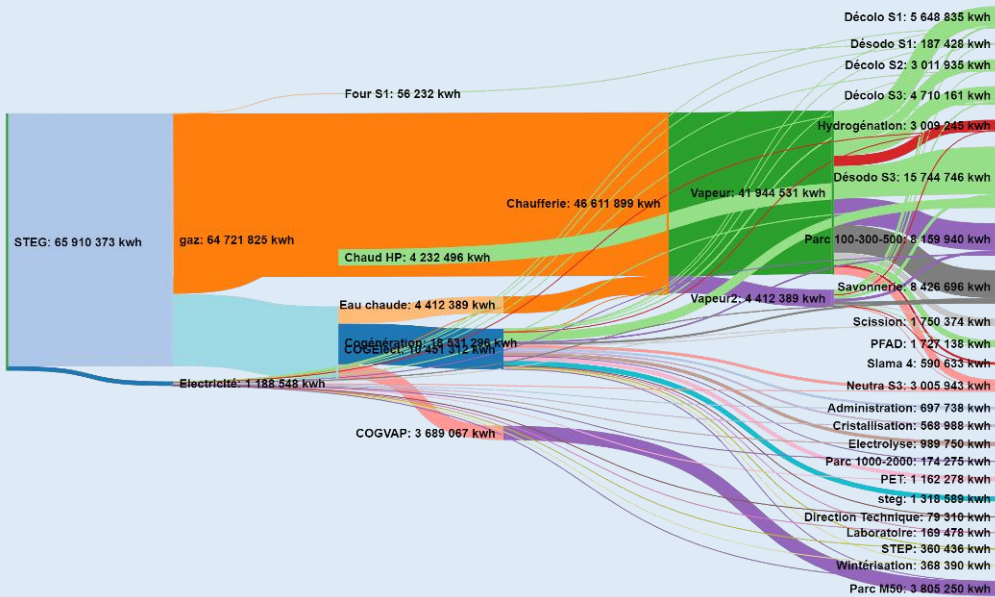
STEG: 65 910 373 kwh

gaz: 64 721 825 kwh

Electricité: 1 188 548 kwh

Four S1: 56 232 kwh

Chaud HP: 4 232 496 kwh

Eau chaude: 4 412 389 kwh

Cogénération: 18 531 296 kwh

COGElect: 10 451 312 kwh

COGVAP: 3 689 067 kwh

Chaufferie: 46 611 899 kwh

Vapeur: 41 944 531 kwh

Vapeur2: 4 412 389 kwh

Décolo S1: 5 648 835 kwh

Désodo S1: 187 428 kwh

Décolo S2: 3 011 935 kwh

Décolo S3: 4 710 161 kwh

Hydrogénation: 3 009 245 kwh

Désodo S3: 15 744 746 kwh

Parc 100-300-500: 8 159 940 kwh

Savonnerie: 8 426 696 kwh

Scission: 1 750 374 kwh

PFAD: 1 727 138 kwh

Slama 4: 590 633 kwh

Neutra S3: 3 005 943 kwh

Administration: 697 738 kwh

Cristallisation: 568 988 kwh

Electrolyse: 989 750 kwh

Parc 1000-2000: 174 275 kwh

PET: 1 162 278 kwh

steg: 1 318 589 kwh

Direction Technique: 79 310 kwh

Laboratoire: 169 478 kwh

STEP: 360 436 kwh

Wintérisation: 368 390 kwh

Parc M50: 3 805 250 kwh